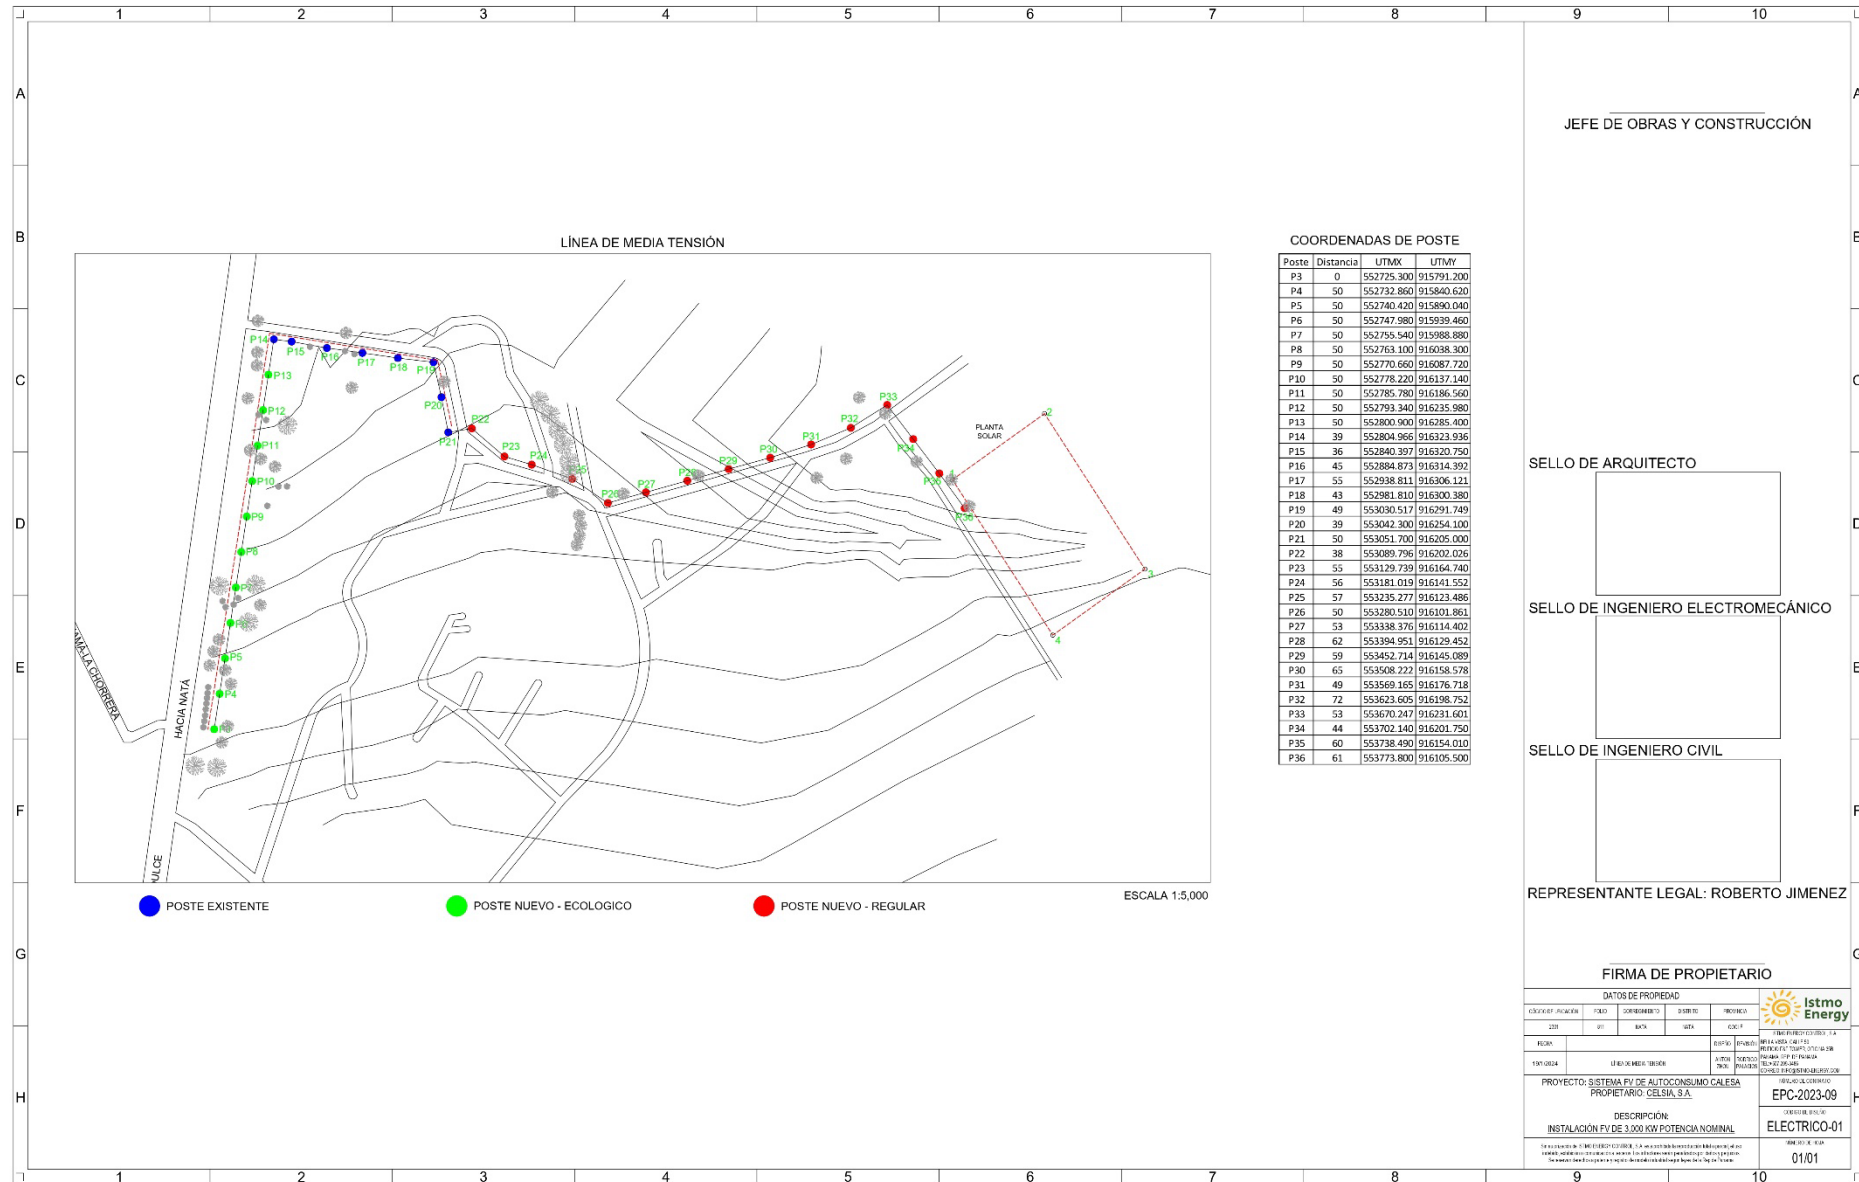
1 2 3 4 5 6 7 8 9 10

A B C D E F G H

JEFE DE OBRAS Y CONSTRUCCIÓN

LÍNEA DE MEDIA TENSIÓN

P14 P15 P16 P17 P18 P19 P13 P12 P11 P10 P9 P8 P7 P6 P5 P4 P3 P20 P21 P22 P23 P24 P25 P26 P27 P28 P29 P30 P31 P32 P33 P34 P35 P36

PLANTA SOLAR

HACIA NATÁ

HACIA LA CHORRERA

ULCE

ESCALA 1:5,000

POSTE EXISTENTE

POSTE NUEVO - ECOLOGICO

POSTE NUEVO - REGULAR

COORDENADAS DE POSTE

| Poste | Distancia | UTMX | UTMY |
|---|---|---|---|
| P3 | 0 | 552725.300 | 915791.200 |
| P4 | 50 | 552732.860 | 915840.620 |
| P5 | 50 | 552740.420 | 915890.040 |
| P6 | 50 | 552747.980 | 915939.460 |
| P7 | 50 | 552755.540 | 915988.880 |
| P8 | 50 | 552763.100 | 916038.300 |
| P9 | 50 | 552770.660 | 916087.720 |
| P10 | 50 | 552778.220 | 916137.140 |
| P11 | 50 | 552785.780 | 916186.560 |
| P12 | 50 | 552793.340 | 916235.980 |
| P13 | 50 | 552800.900 | 916285.400 |
| P14 | 39 | 552804.966 | 916323.936 |
| P15 | 36 | 552840.397 | 916320.750 |
| P16 | 45 | 552884.873 | 916314.392 |
| P17 | 55 | 552938.811 | 916306.121 |
| P18 | 43 | 552981.810 | 916300.380 |
| P19 | 49 | 553030.517 | 916291.749 |
| P20 | 39 | 553042.300 | 916254.100 |
| P21 | 50 | 553051.700 | 916205.000 |
| P22 | 38 | 553089.796 | 916202.026 |
| P23 | 55 | 553129.739 | 916164.740 |
| P24 | 56 | 553181.019 | 916141.552 |
| P25 | 57 | 553235.277 | 916123.486 |
| P26 | 50 | 553280.510 | 916101.861 |
| P27 | 53 | 553338.376 | 916114.402 |
| P28 | 62 | 553394.951 | 916129.452 |
| P29 | 59 | 553452.714 | 916145.089 |
| P30 | 65 | 553508.222 | 916158.578 |
| P31 | 49 | 553569.165 | 916176.718 |
| P32 | 72 | 553623.605 | 916198.752 |
| P33 | 53 | 553670.247 | 916231.601 |
| P34 | 44 | 553702.140 | 916201.750 |
| P35 | 60 | 553738.490 | 916154.010 |
| P36 | 61 | 553773.800 | 916105.500 |

SELLO DE ARQUITECTO

SELLO DE INGENIERO ELECTROMECÁNICO

SELLO DE INGENIERO CIVIL

REPRESENTANTE LEGAL: ROBERTO JIMENEZ

FIRMA DE PROPIETARIO

DATOS DE PROPIEDAD

Istmo Energy

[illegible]

LÍNEA DE MEDIA TENSIÓN

PROYECTO: SISTEMA FV DE AUTOCONSUMO CALESA
PROPIETARIO: CELSIA, S.A.

DESCRIPCIÓN:
INSTALACIÓN FV DE 3,000 KW POTENCIA NOMINAL

EPC-2023-09

ELECTRICO-01

01/01

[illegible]